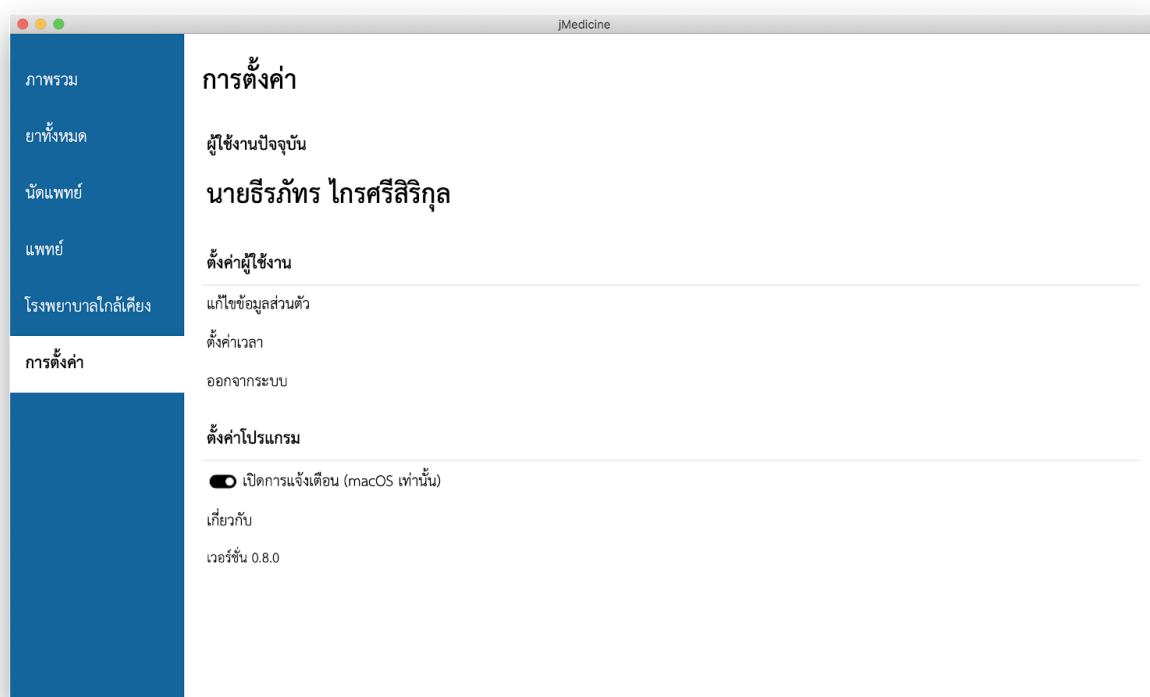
jMedicine

ภาพรวม

ยาทั้งหมด

นัดแพทย์

แพทย์

โรงพยาบาลใกล้เคียง

การตั้งค่า

การตั้งค่า

ผู้ใช้งานปัจจุบัน

นายธีรภัทร ไกรศรีสิริกุล

ตั้งค่าผู้ใช้งาน

แก้ไขข้อมูลส่วนตัว

ตั้งค่าเวลา

ออกจากระบบ

ตั้งค่าโปรแกรม

เปิดการแจ้งเตือน (macOS เท่านั้น)

เกี่ยวกับ

เวอร์ชั่น 0.8.0